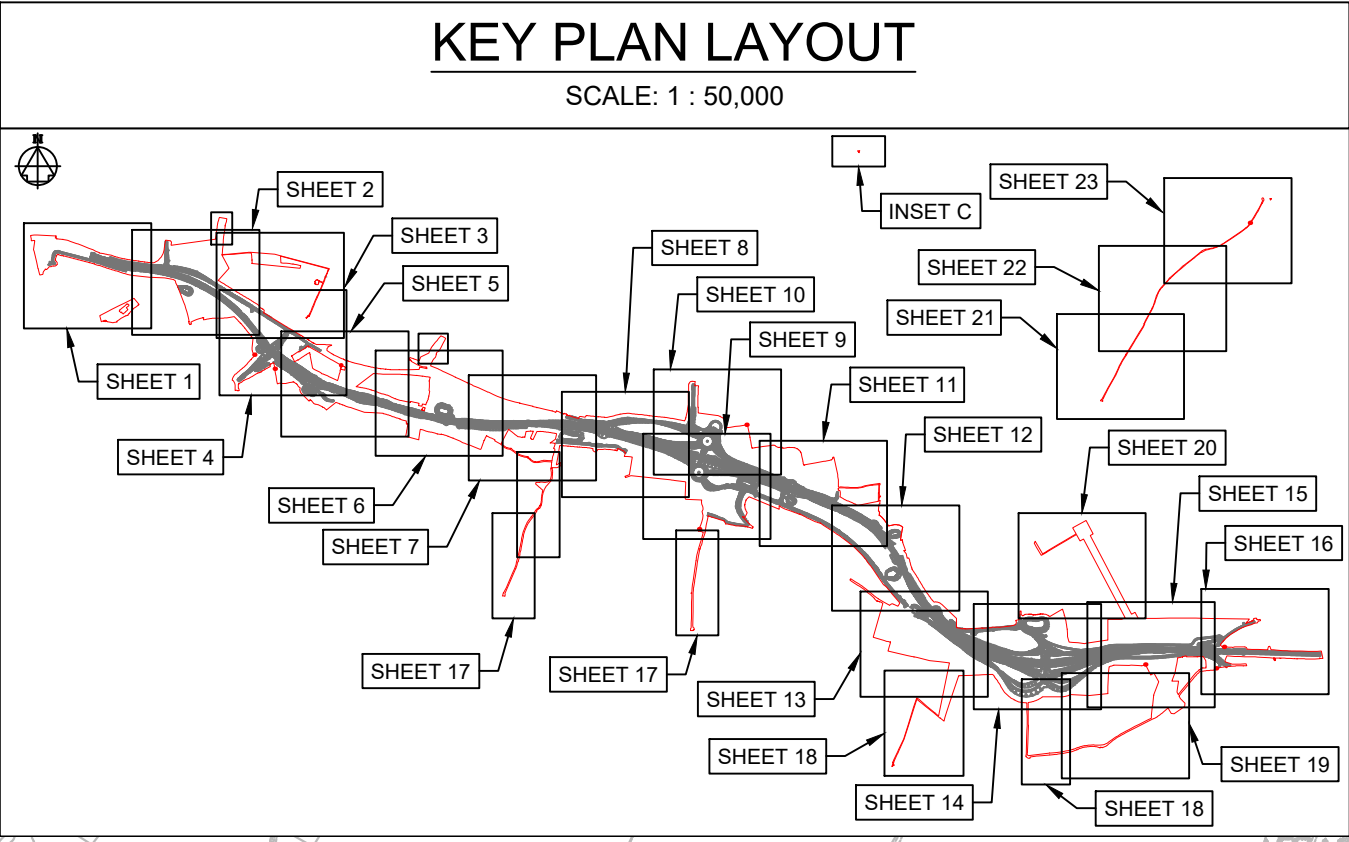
KEY PLAN LAYOUT

SCALE: 1 : 50,000

INSET C

SHEET 23

SHEET 22

SHEET 21

SHEET 2

SHEET 3

SHEET 5

SHEET 8

SHEET 10

SHEET 9

SHEET 11

SHEET 12

SHEET 20

SHEET 15

SHEET 16

SHEET 1

SHEET 4

SHEET 6

SHEET 7

SHEET 17

SHEET 17

SHEET 13

SHEET 18

SHEET 14

SHEET 18

SHEET 19